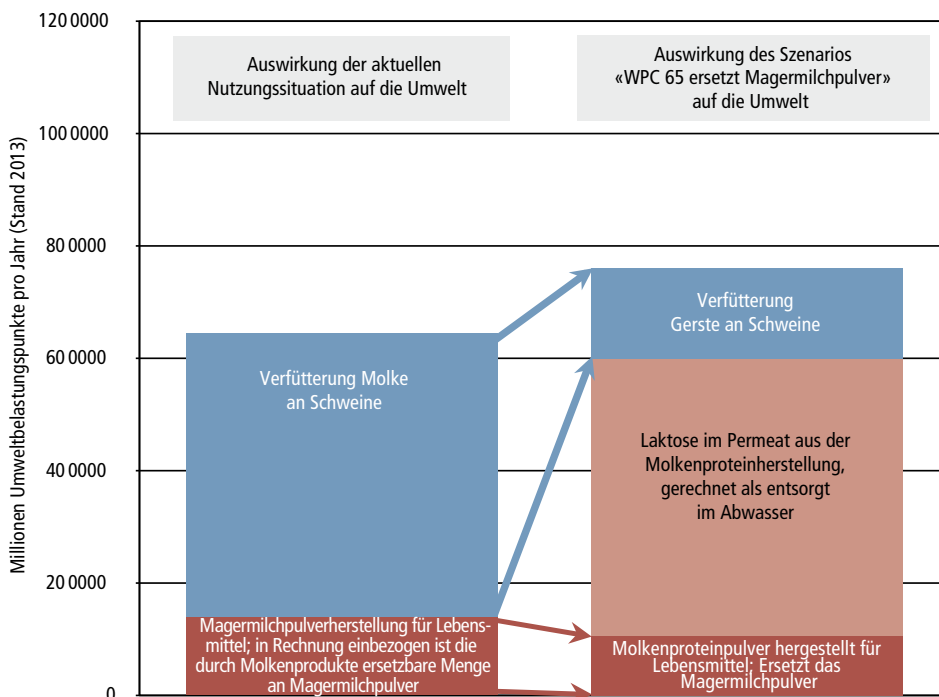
120 0000
100 0000
80 0000
60 0000
40 0000
20 0000
0

Millionen Umweltbelastungspunkte pro Jahr (Stand 2013)

Auswirkung der aktuellen Nutzungssituation auf die Umwelt

Auswirkung des Szenarios «WPC 65 ersetzt Magermilchpulver» auf die Umwelt

Verfütterung Molke an Schweine

Magermilchpulverherstellung für Lebensmittel; in Rechnung einbezogen ist die durch Molkenprodukte ersetzbare Menge an Magermilchpulver

Verfütterung Gerste an Schweine

Laktose im Permeat aus der Molkenproteinherstellung, gerechnet als entsorgt im Abwasser

Molkenproteinpulver hergestellt für Lebensmittel; Ersetzt das Magermilchpulver